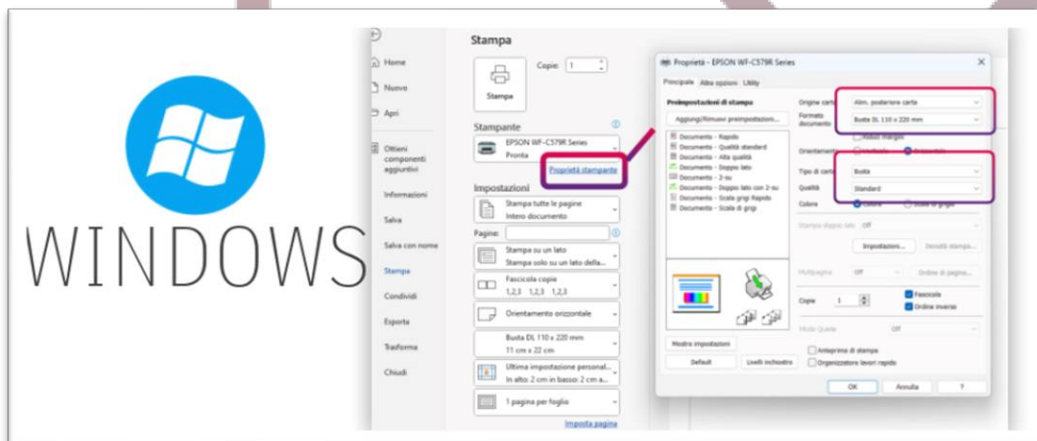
WINDOWS

Home
Nuovo
Apri
Ottieni componenti aggiuntivi
Informazioni
Salva
Salva con nome
Stampa
Condividi
Esporta
Trasforma
Chiudi

Stampa
Copie: 1
Stampa

Stampante
EPSON WF-C579R Series
Pronta
Proprietà stampante

Impostazioni
Stampa tutte le pagine
Intero documento
Pagine:
Stampa su un lato
Stampa solo su un lato della...
Fascicola copie
1,2,3 1,2,3 1,2,3
Orientamento orizzontale
Busta DL 110 x 220 mm
11 cm x 22 cm
Ultima impostazione personal...
In alto: 2 cm in basso 2 cm a...
1 pagina per foglio
Imposta pagina

Proprietà - EPSON WF-C579R Series
Principale Altre opzioni Utility
Preimpostazioni di stampa
Aggiungi/Rimuovi preimpostazioni...
Documento - Rapido
Documento - Qualità standard
Documento - Alta qualità
Documento - Doppio lato
Documento - 2-su
Documento - Doppio lato con 2-su
Documento - Scala grigi Rapido
Documento - Scala di grigi
Origine carta: Alim. posteriore carta
Formato documento: Busta DL 110 x 220 mm
Senza margini
Orientamento
Tipo di carta: Busta
Qualità: Standard
Colore
Scala di grigi
Stampa doppio lato: Off
Impostazioni...
Densità stampa...
Multipagina: Off
Ordine di pagina...
Copie: 1
Fascicola
Ordine inverso
Modo Quiete: Off
Mostra impostazioni
Default
Livelli inchiostro
Anteprima di stampa
Organizzatore lavori rapido
OK
Annulla
?